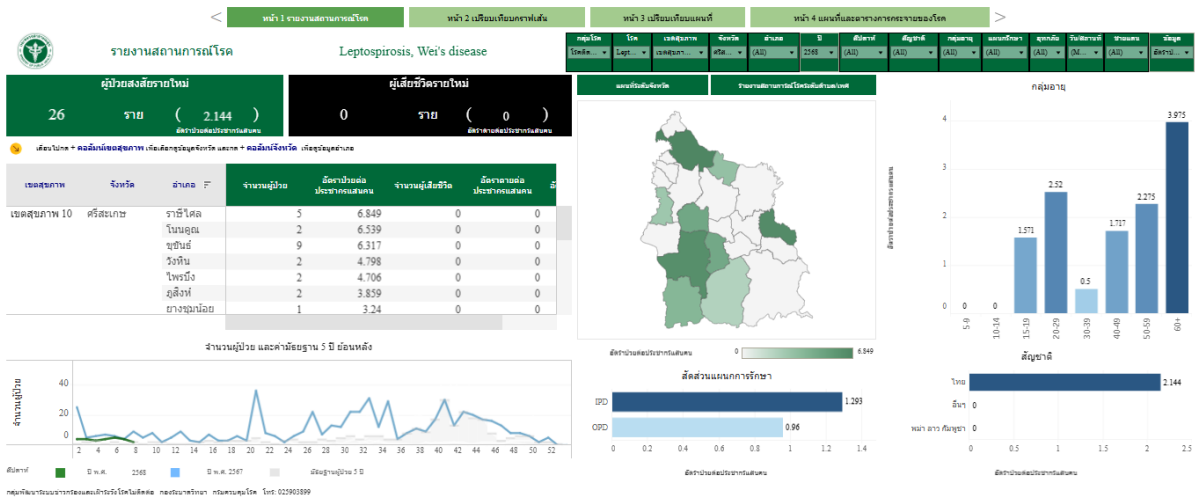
<
หน้า 1 รายงานสถานการณ์โรค
หน้า 2 เปรียบเทียบกราฟเส้น
หน้า 3 เปรียบเทียบแผนที่
หน้า 4 แผนที่และตารางการกระจายของโรค
>

รายงานสถานการณ์โรค

Leptospirosis, Wei's disease

| กลุ่มโรค | โรค | เขตสุขภาพ | จังหวัด | อำเภอ | ปี | สัปดาห์ | สัญชาติ | กลุ่มอายุ | แผนกรักษา | ผู้ตกเกิด | วันที่สถานะ | ช่วงเวลา | ข้อมูล |
|---|---|---|---|---|---|---|---|---|---|---|---|---|---|
| โรคติด... | Lepto... | เขตสุขภาพ... | ศรีส... | (All) | 2568 | (All) | (All) | (All) | (All) | (All) | (M... | (All) | อัตราป่... |

ผู้ป่วยสงสัยรายใหม่
26 ราย ( 2.144 )
อัตราป่วยต่อประชากรแสนคน

ผู้เสียชีวิตรายใหม่
0 ราย ( 0 )
อัตราตายต่อประชากรแสนคน

เลือกไปกด + คอลัมน์เขตสุขภาพ เพื่อเลือกดูข้อมูลจังหวัด และกด + คอลัมน์จังหวัด เพื่อดูข้อมูลอำเภอ

| เขตสุขภาพ | จังหวัด | อำเภอ | จำนวนผู้ป่วย | อัตราป่วยต่อประชากรแสนคน | จำนวนผู้เสียชีวิต | อัตราตายต่อประชากรแสนคน |
|---|---|---|---|---|---|---|
| เขตสุขภาพ 10 | ศรีสะเกษ | ราษีไศล | 5 | 6.849 | 0 | 0 |
| | | โนนคูณ | 2 | 6.539 | 0 | 0 |
| | | ขุขันธ์ | 9 | 6.317 | 0 | 0 |
| | | วังหิน | 2 | 4.798 | 0 | 0 |
| | | ไพรบึง | 2 | 4.706 | 0 | 0 |
| | | ภูสิงห์ | 2 | 3.859 | 0 | 0 |
| | | ยางชุมน้อย | 1 | 3.24 | 0 | 0 |

แผนที่ระดับจังหวัด
รายงานสถานการณ์โรคระดับตำบล/เขต

อัตราป่วยต่อประชากรแสนคน 0 6.849

กลุ่มอายุ
อัตราป่วยต่อประชากรแสนคน
4 3 2 1 0
0-4: 0; 5-9: 0; 10-14: 0; 15-19: 1.571; 20-29: 2.52; 30-39: 0.5; 40-49: 1.717; 50-59: 2.275; 60+: 3.975

จำนวนผู้ป่วย และค่ามัธยฐาน 5 ปี ย้อนหลัง
จำนวนผู้ป่วย
40 20 0
2 4 6 8 10 12 14 16 18 20 22 24 26 28 30 32 34 36 38 40 42 44 46 48 50 52
สัปดาห์ ปี พ.ศ. 2568 ปี พ.ศ. 2567 มัธยฐานผู้ป่วย 5 ปี

สัดส่วนแผนกการรักษา
IPD 1.293
OPD 0.96
0 0.2 0.4 0.6 0.8 1 1.2 1.4
อัตราป่วยต่อประชากรแสนคน

สัญชาติ
ไทย 2.144
อื่นๆ 0
พม่า ลาว กัมพูชา 0
0 0.5 1 1.5 2 2.5
อัตราป่วยต่อประชากรแสนคน

กลุ่มพัฒนาระบบรายงานและเฝ้าระวังโรคไม่ติดต่อ กองระบาดวิทยา กรมควบคุมโรค โทร: 025903899